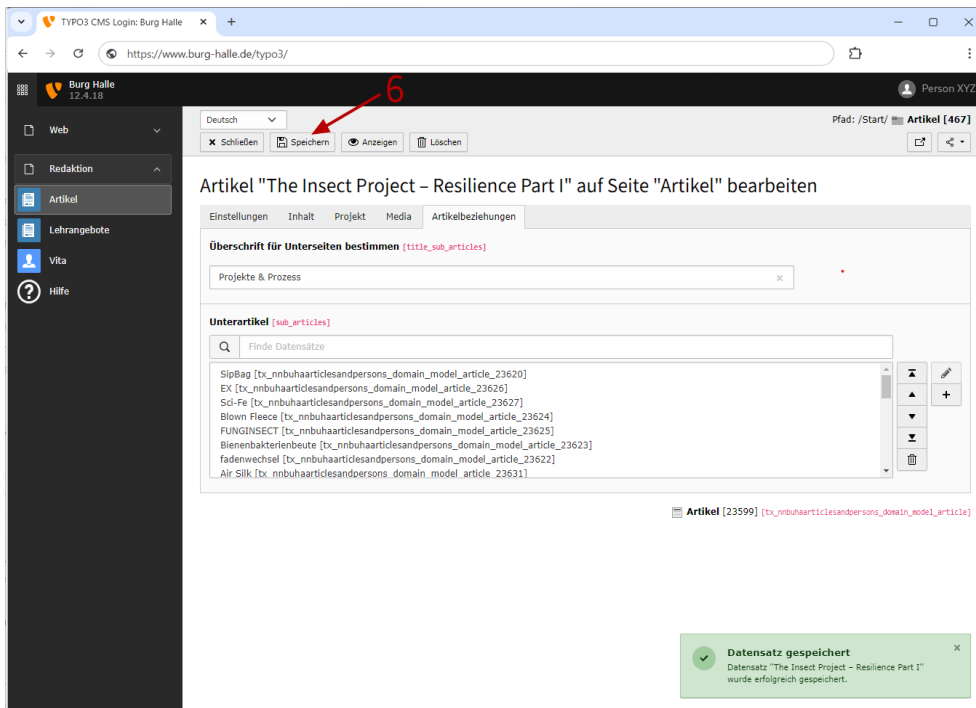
TYPO3 CMS Login: Burg Halle ×
+

https://www.burg-halle.de/typo3/

Burg Halle
12.4.18

6

Person XYZ

Web

Redaktion

Artikel

Lehrangebote

Vita

Hilfe

Deutsch

× Schließen
Speichern
Anzeigen
Löschen

Pfad: /Start/ Artikel [467]

Artikel "The Insect Project – Resilience Part I" auf Seite "Artikel" bearbeiten

Einstellungen
Inhalt
Projekt
Media
Artikelbeziehungen

Überschrift für Unterseiten bestimmen [title_sub_articles]

Projekte & Prozess ×

Unterartikel [sub_articles]

Finde Datensätze

SipBag [tx_nnbuhaarticlesandpersons_domain_model_article_23620]
EX [tx_nnbuhaarticlesandpersons_domain_model_article_23626]
Sci-Fe [tx_nnbuhaarticlesandpersons_domain_model_article_23627]
Blown Fleece [tx_nnbuhaarticlesandpersons_domain_model_article_23624]
FUNGINSECT [tx_nnbuhaarticlesandpersons_domain_model_article_23625]
Bienenbakterienbeute [tx_nnbuhaarticlesandpersons_domain_model_article_23623]
fadenwechsel [tx_nnbuhaarticlesandpersons_domain_model_article_23622]
Air Silk [tx_nnbuhaarticlesandpersons_domain_model_article_23631]

+

Artikel [23599] [tx_nnbuhaarticlesandpersons_domain_model_article]

Datensatz gespeichert
Datensatz "The Insect Project – Resilience Part I" wurde erfolgreich gespeichert.
×